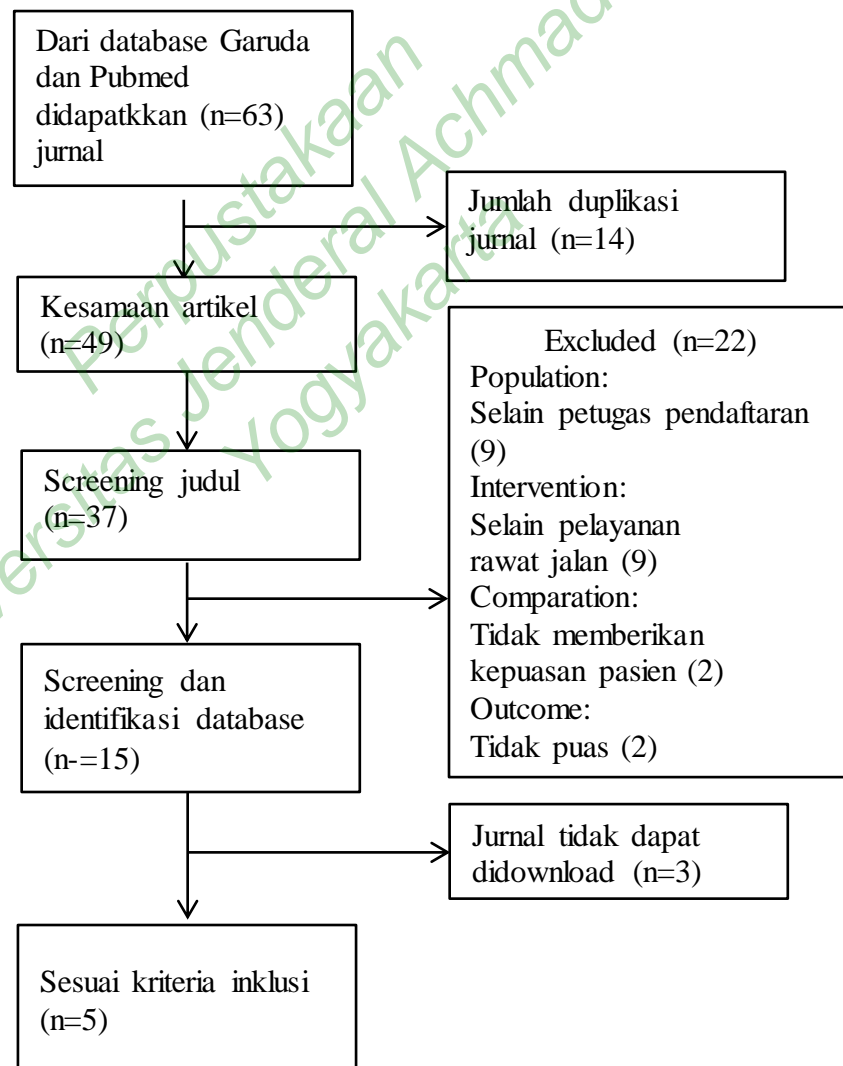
Dari database Garuda dan Pubmed didapatkkan (n=63) jurnal

Jumlah duplikasi jurnal (n=14)

Kesamaan artikel (n=49)

Excluded (n=22)
Population:
Selain petugas pendaftaran (9)
Intervention:
Selain pelayanan rawat jalan (9)
Comparation:
Tidak memberikan kepuasan pasien (2)
Outcome:
Tidak puas (2)

Screening judul (n=37)

Screening dan identifikasi database (n-=15)

Jurnal tidak dapat didownload (n=3)

Sesuai kriteria inklusi (n=5)

Perpustakaan
Universitas Jenderal Achmad
Yogyakarta